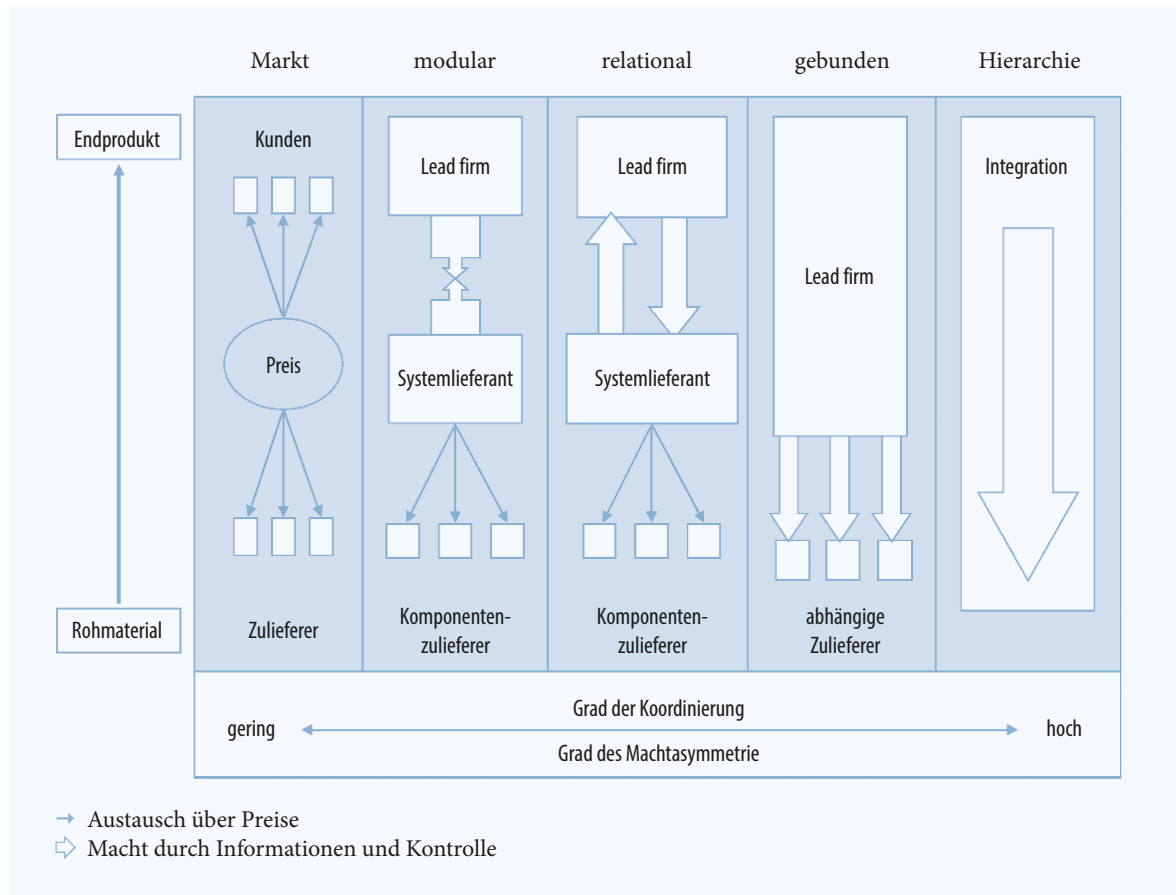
Markt modular relational gebunden Hierarchie

Endprodukt

Rohmaterial

Kunden

Preis

Zulieferer

Lead firm

Systemlieferant

Komponentenzulieferer

Lead firm

Systemlieferant

Komponentenzulieferer

Lead firm

abhängige Zulieferer

Integration

Grad der Koordinierung

gering hoch

Grad des Machtasymmetrie

→ Austausch über Preise
⇨ Macht durch Informationen und Kontrolle